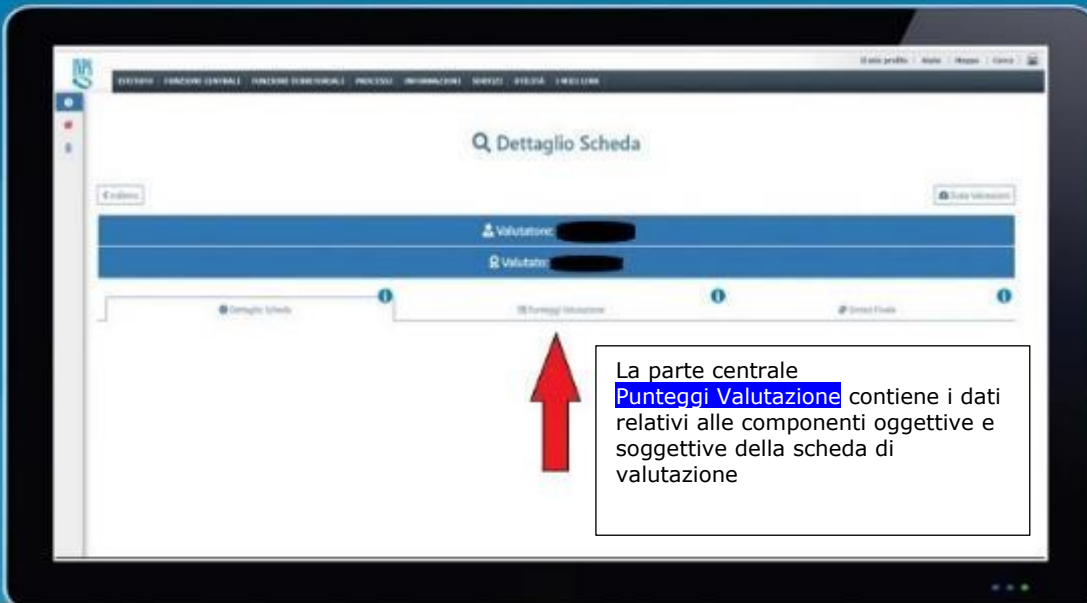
Il mio profilo | Aiuto | Mappa | Cerca

ISTITUTO FUNZIONI CENTRALI FUNZIONI TERRITORIALI PROCESSI INFORMAZIONI SERVIZI UTILITÀ I MIEI LINK

Dettaglio Scheda

< Indietro

Stato Valutazioni

Valutatore: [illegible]

Valutato: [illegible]

Dettaglio Scheda

Punteggi Valutazione

Sintesi Finale

La parte centrale Punteggi Valutazione contiene i dati relativi alle componenti oggettive e soggettive della scheda di valutazione